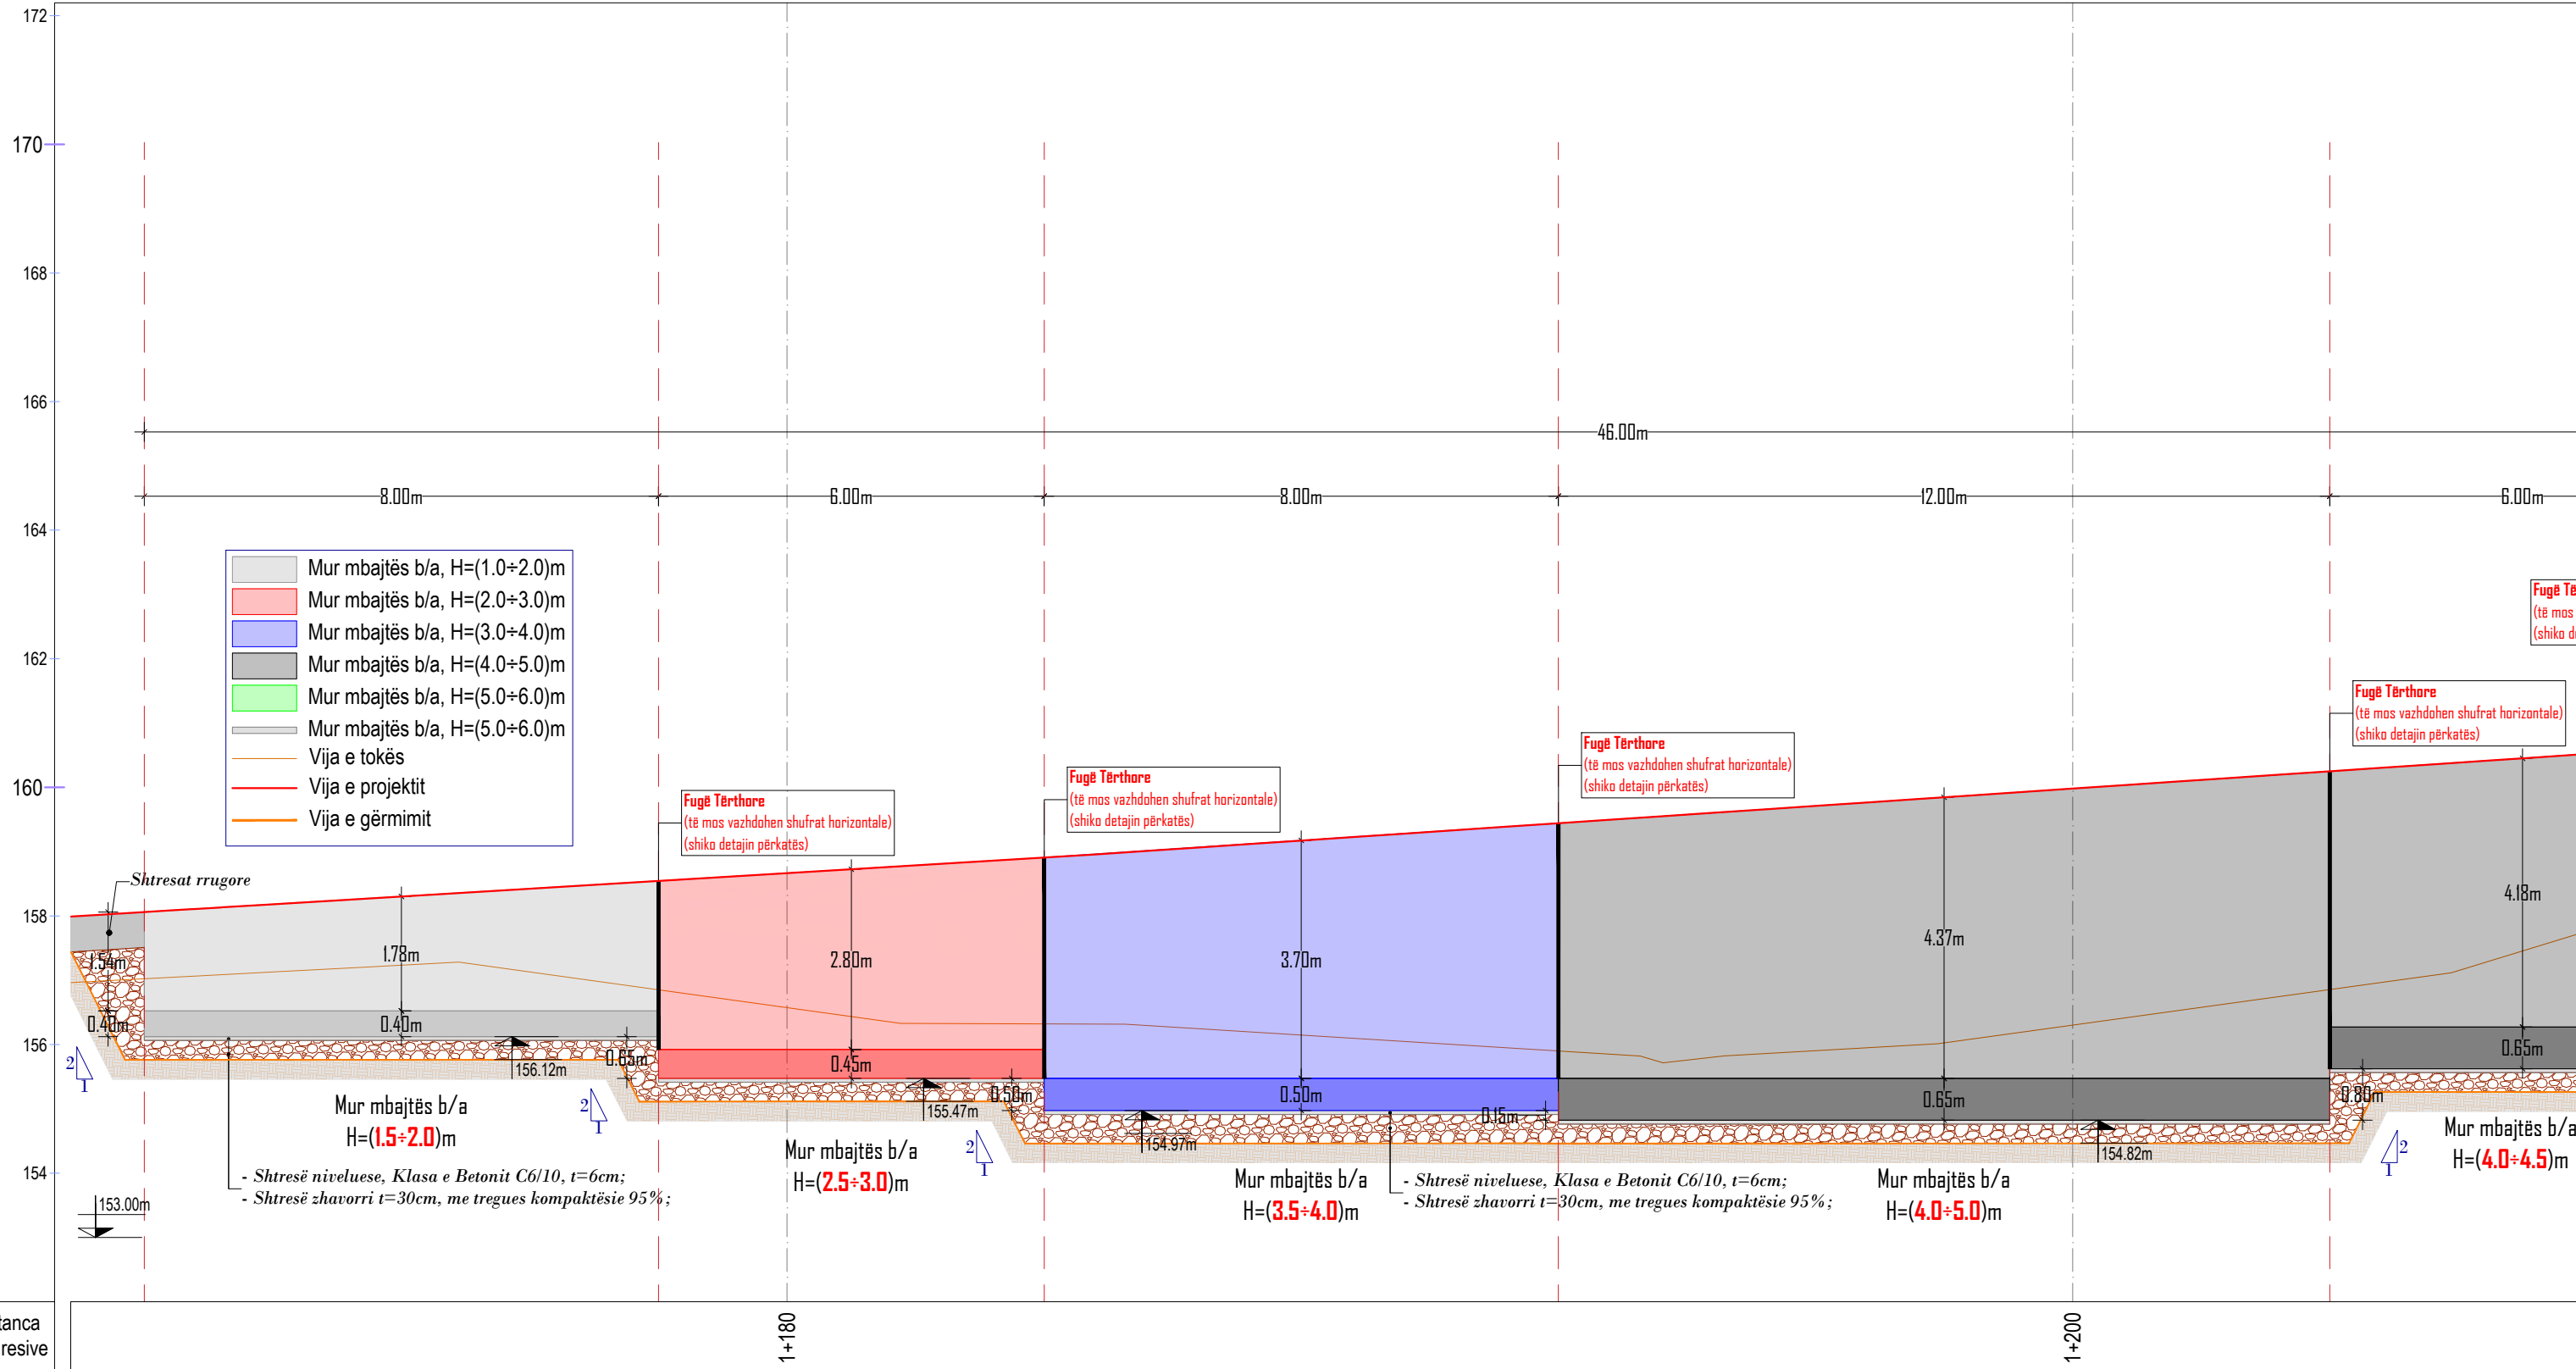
172
170
168
166
164
162
160
158
156
154

46.00m

8.00m
6.00m
8.00m
12.00m
6.00m

Mur mbajtës b/a, H=(1.0÷2.0)m
Mur mbajtës b/a, H=(2.0÷3.0)m
Mur mbajtës b/a, H=(3.0÷4.0)m
Mur mbajtës b/a, H=(4.0÷5.0)m
Mur mbajtës b/a, H=(5.0÷6.0)m
Mur mbajtës b/a, H=(5.0÷6.0)m
Vija e tokës
Vija e projektit
Vija e gërmimit

Fugë Tërthore
(të mos vazhdohen shufrat horizontale)
(shiko detajin përkatës)

Fugë Tërthore
(të mos vazhdohen shufrat horizontale)
(shiko detajin përkatës)

Fugë Tërthore
(të mos vazhdohen shufrat horizontale)
(shiko detajin përkatës)

Fugë Tërthore
(të mos vazhdohen shufrat horizontale)
(shiko detajin përkatës)

Fugë Të
(të mos
(shiko d

Shtresat rrugore

1.54m
0.40m
1.78m
0.40m
156.12m
0.65m
2.80m
0.45m
155.47m
0.50m
3.70m
0.50m
154.97m
0.15m
4.37m
0.65m
154.82m
4.18m
0.65m
0.80m
153.00m

Mur mbajtës b/a
H=(1.5÷2.0)m

Mur mbajtës b/a
H=(2.5÷3.0)m

Mur mbajtës b/a
H=(3.5÷4.0)m

Mur mbajtës b/a
H=(4.0÷5.0)m

Mur mbajtës b/a
H=(4.0÷4.5)m

- Shtresë niveluese, Klasa e Betonit C6/10, t=6cm;
- Shtresë zhavorri t=30cm, me tregues kompaktësie 95%;

- Shtresë niveluese, Klasa e Betonit C6/10, t=6cm;
- Shtresë zhavorri t=30cm, me tregues kompaktësie 95%;

2
1
2
1
2
1
2
1

tanca
resive

1+180
1+200